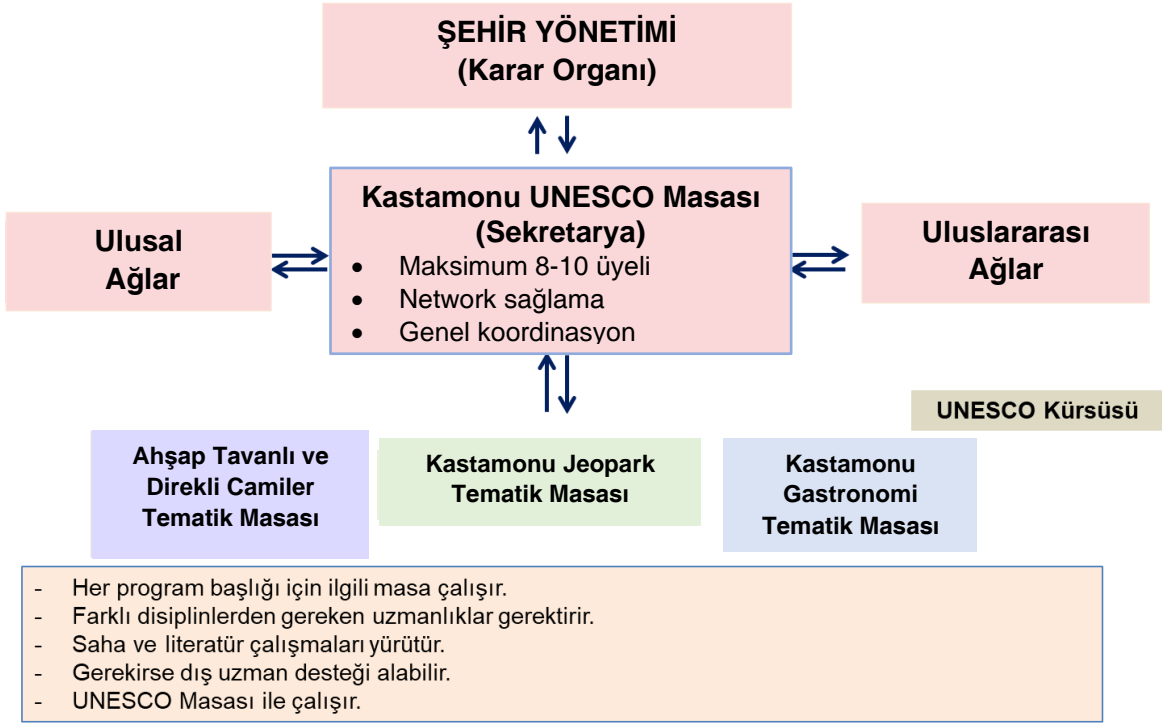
ŞEHİR YÖNETİMİ
(Karar Organı)

Kastamonu UNESCO Masası
(Sekretarya)
• Maksimum 8-10 üyeli
• Network sağlama
• Genel koordinasyon

Ulusal
Ağlar

Uluslararası
Ağlar

UNESCO Kürsüsü

Ahşap Tavanlı ve Direkli Camiler Tematik Masası

Kastamonu Jeopark Tematik Masası

Kastamonu Gastronomi Tematik Masası

- Her program başlığı için ilgili masa çalışır.
- Farklı disiplinlerden gereken uzmanlıklar gerektirir.
- Saha ve literatür çalışmaları yürütür.
- Gerekirse dış uzman desteği alabilir.
- UNESCO Masası ile çalışır.